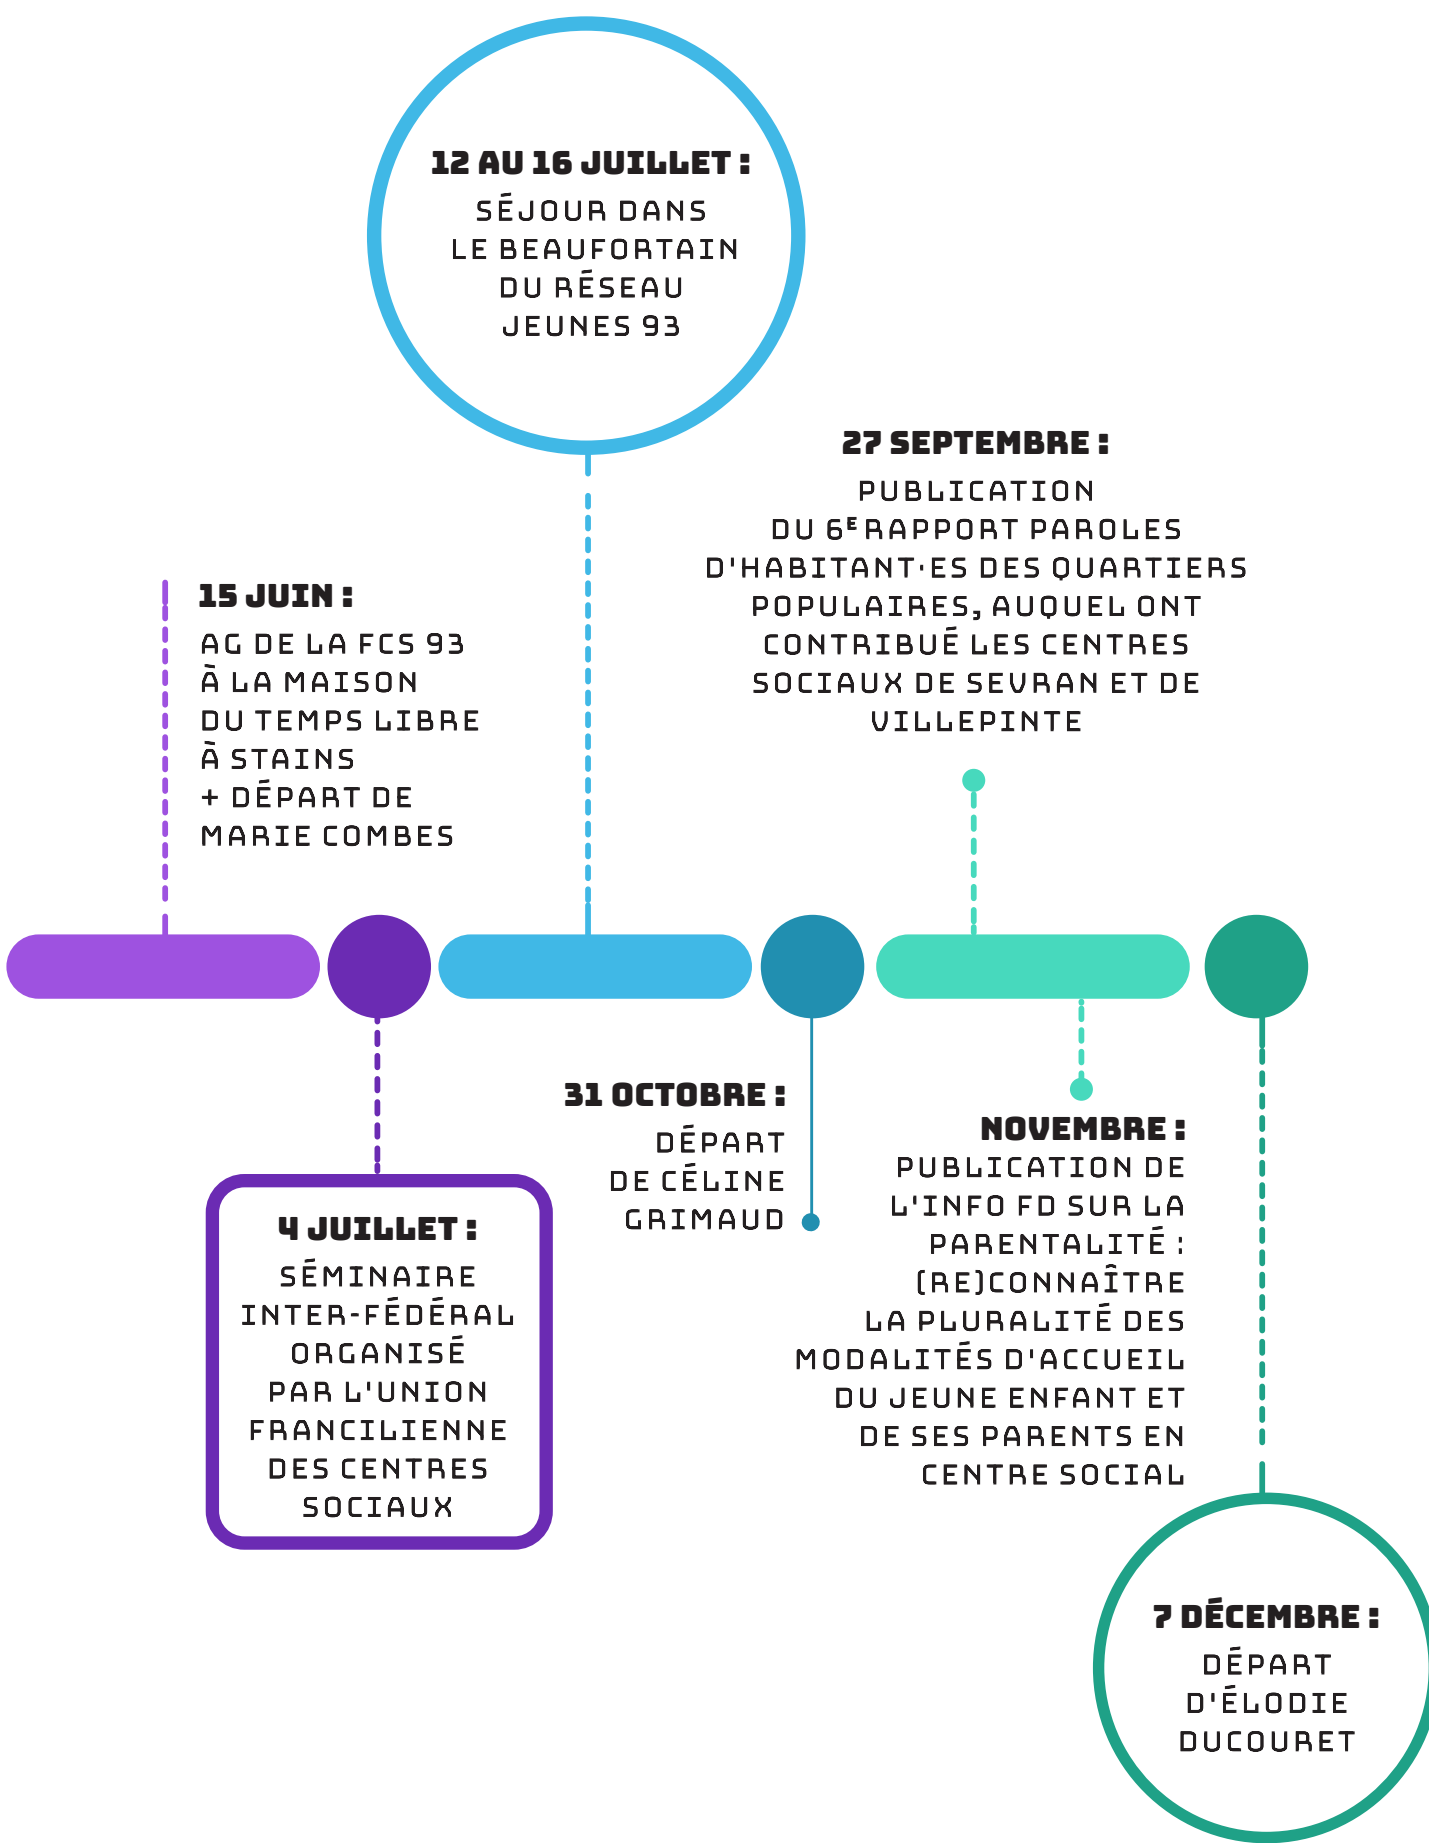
12 AU 16 JUILLET :
SÉJOUR DANS LE BEAUFORTAIN DU RÉSEAU JEUNES 93

27 SEPTEMBRE :
PUBLICATION DU 6$^{E}$ RAPPORT PAROLES D'HABITANT·ES DES QUARTIERS POPULAIRES, AUQUEL ONT CONTRIBUÉ LES CENTRES SOCIAUX DE SEVRAN ET DE VILLEPINTE

15 JUIN :
AG DE LA FCS 93 À LA MAISON DU TEMPS LIBRE À STAINS + DÉPART DE MARIE COMBES

31 OCTOBRE :
DÉPART DE CÉLINE GRIMAUD

NOVEMBRE :
PUBLICATION DE L'INFO FD SUR LA PARENTALITÉ : (RE)CONNAÎTRE LA PLURALITÉ DES MODALITÉS D'ACCUEIL DU JEUNE ENFANT ET DE SES PARENTS EN CENTRE SOCIAL

4 JUILLET :
SÉMINAIRE INTER-FÉDÉRAL ORGANISÉ PAR L'UNION FRANCILIENNE DES CENTRES SOCIAUX

7 DÉCEMBRE :
DÉPART D'ÉLODIE DUCOURET